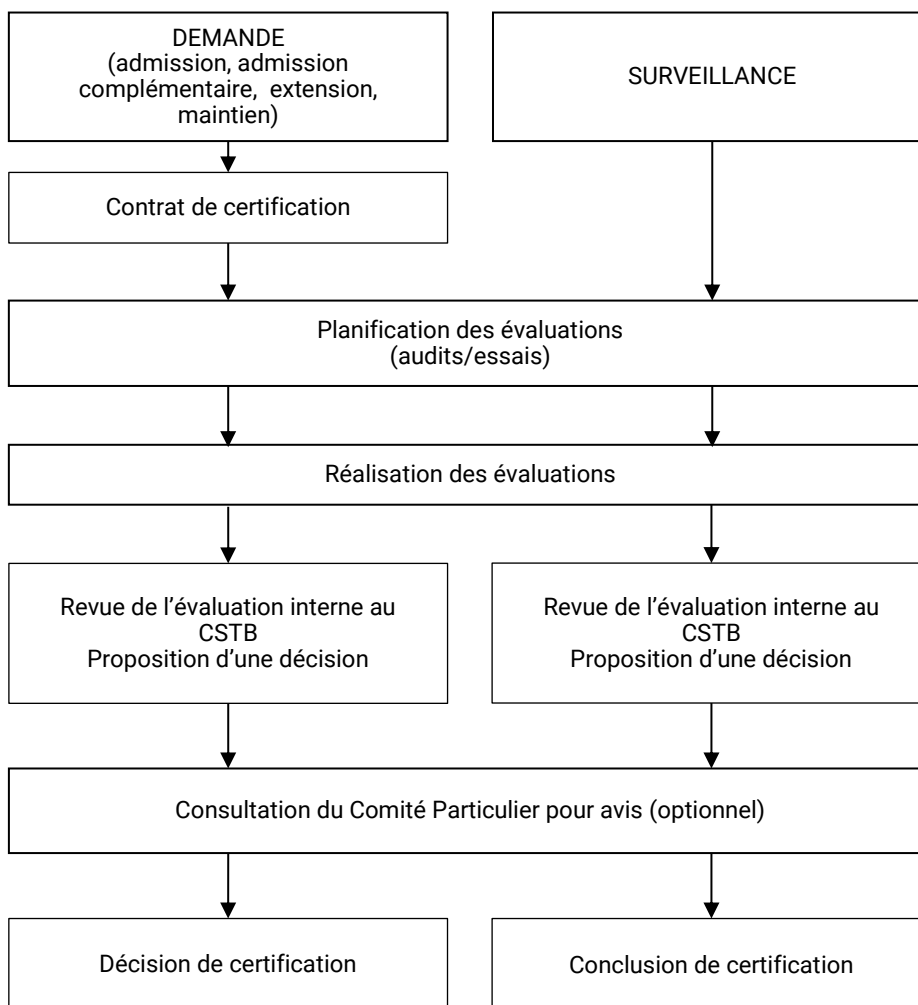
DEMANDE
(admission, admission complémentaire, extension, maintien)

SURVEILLANCE

Contrat de certification

Planification des évaluations
(audits/essais)

Réalisation des évaluations

Revue de l'évaluation interne au CSTB
Proposition d'une décision

Revue de l'évaluation interne au CSTB
Proposition d'une décision

Consultation du Comité Particulier pour avis (optionnel)

Décision de certification

Conclusion de certification